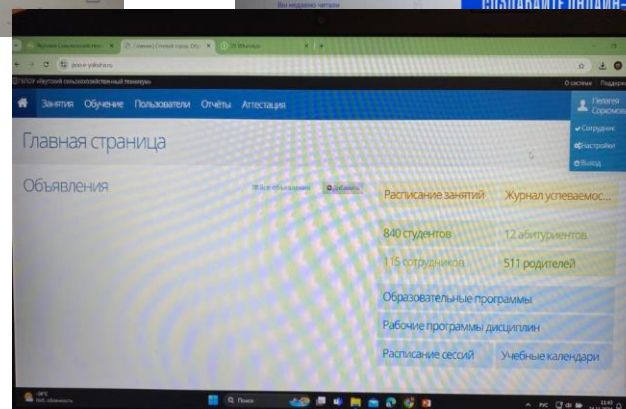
Вы недавно читали

Якутский Сельскохозяйственный | Главная (Сетевой город. Обр.) | Whatsapp

ГБПОУ «Якутский сельскохозяйственный техникум»

О системе Поддержка

Занятия Обучение Пользователи Отчёты Аттестация

Пелагея Сорокина

Сотрудник

Настройки

Выход

Главная страница

Объявления

Все объявления

Добавить

Расписание занятий

Журнал успеваемос...

840 студентов

12 абитуриентов

115 сотрудников

511 родителей

Образовательные программы

Рабочие программы дисциплин

Расписание сессий

Учебные календари

Поиск

РУС